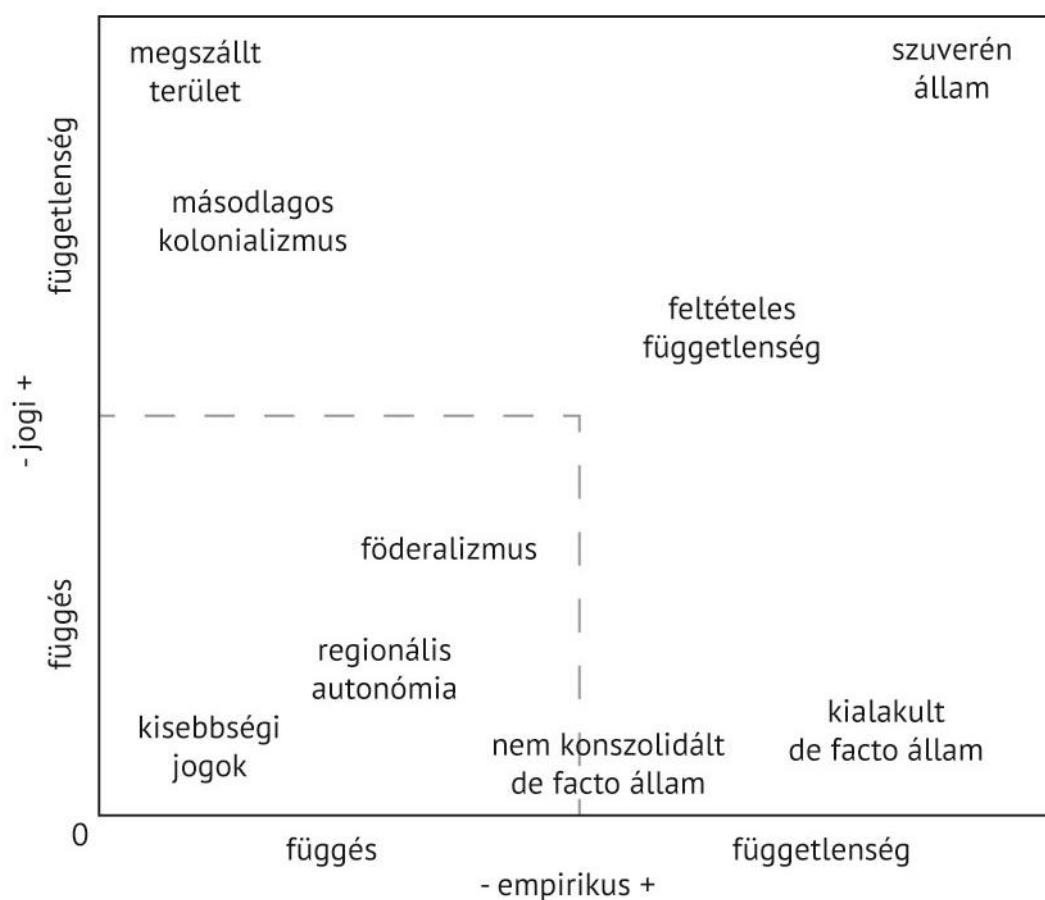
függetlenség

- jogi +

függés

megszállt terület

szuverén állam

másodlagos kolonializmus

feltételes függetlenség

föderalizmus

regionális autonómia

kisebbségi jogok

nem konszolidált de facto állam

kialakult de facto állam

0

függés

függetlenség

- empirikus +